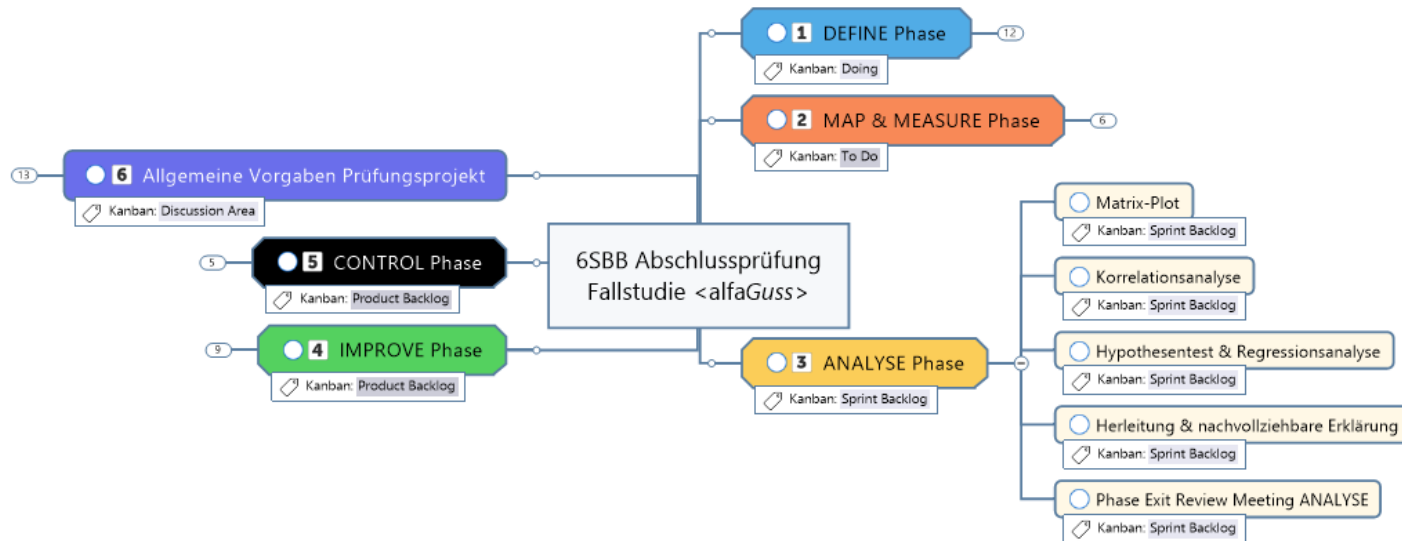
1 DEFINE Phase
12
Kanban: Doing

2 MAP & MEASURE Phase
6
Kanban: To Do

13
6 Allgemeine Vorgaben Prüfungsprojekt
Kanban: Discussion Area

5
5 CONTROL Phase
Kanban: Product Backlog

6SBB Abschlussprüfung
Fallstudie <alfaGuss>

9
4 IMPROVE Phase
Kanban: Product Backlog

3 ANALYSE Phase
Kanban: Sprint Backlog

Matrix-Plot
Kanban: Sprint Backlog

Korrelationsanalyse
Kanban: Sprint Backlog

Hypothesentest & Regressionsanalyse
Kanban: Sprint Backlog

Herleitung & nachvollziehbare Erklärung
Kanban: Sprint Backlog

Phase Exit Review Meeting ANALYSE
Kanban: Sprint Backlog